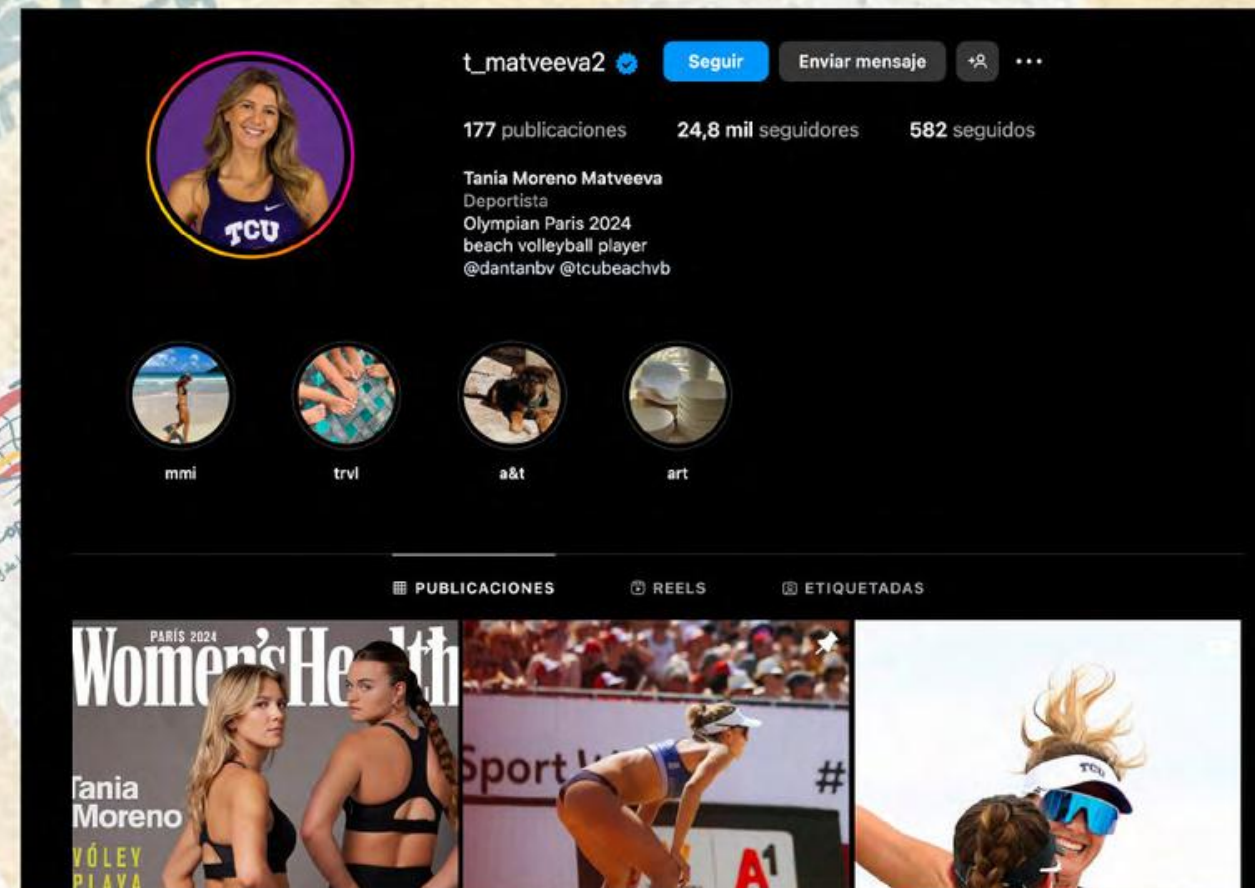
t_matveeva2 Seguir Enviar mensaje ···

177 publicaciones 24,8 mil seguidores 582 seguidos

Tania Moreno Matveeva
Deportista
Olympian Paris 2024
beach volleyball player
@dantanbv @tcubeachvb

mmi trvl a&t art

PUBLICACIONES REELS ETIQUETADAS

PARÍS 2024
Women's Health
Tania Moreno
VÓLEY PLAYA

Sport
#
A1

TCU
TCU